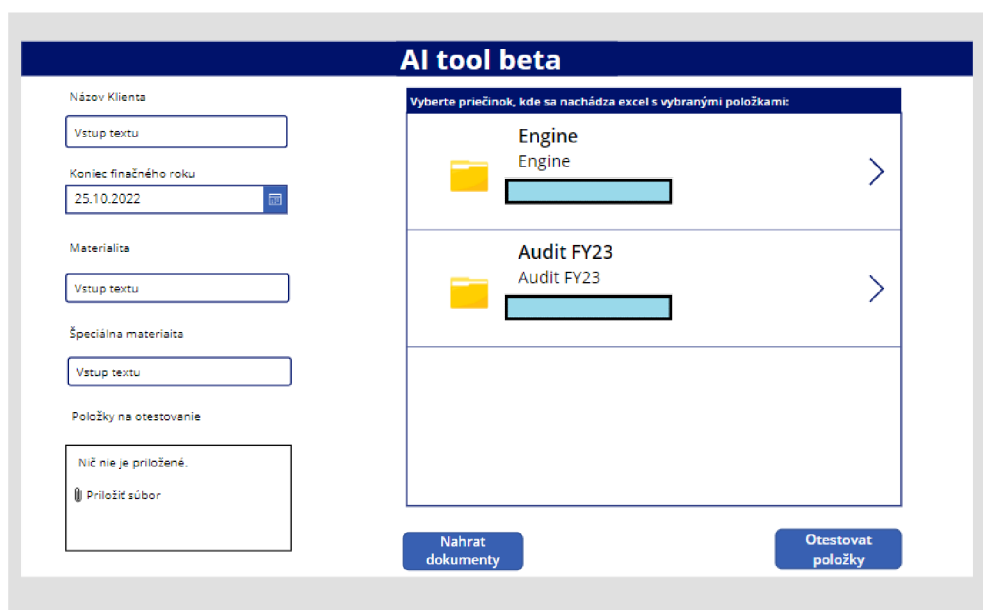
AI tool beta

Názov Klienta

Vstup textu

Koniec finačného roku

25.10.2022

Materialita

Vstup textu

Špeciálna materiaita

Vstup textu

Položky na otestovanie

Nič nie je priložené.

Priložiť súbor

Vyberte priečinok, kde sa nachádza excel s vybranými položkami:

Engine
Engine

Audit FY23
Audit FY23

Nahrat dokumenty

Otestovat položky